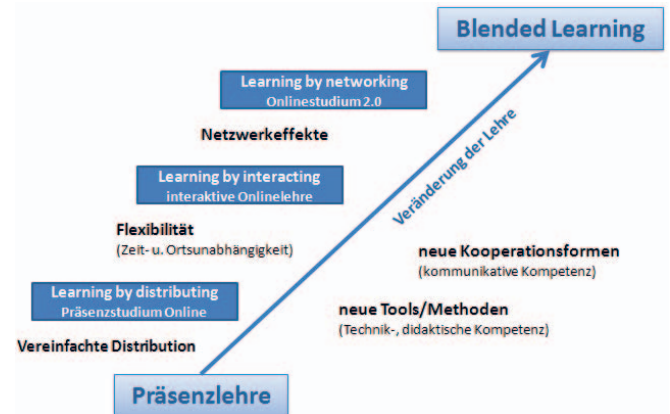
Blended Learning

Learning by networking
Onlinestudium 2.0

Netzwerkeffekte

Learning by interacting
interaktive Onlinelehre

Flexibilität
(Zeit- u. Ortsunabhängigkeit)

Learning by distributing
Präsenzstudium Online

Vereinfachte Distribution

Veränderung der Lehre

neue Kooperationsformen
(kommunikative Kompetenz)

neue Tools/Methoden
(Technik-, didaktische Kompetenz)

Präsenzlehre